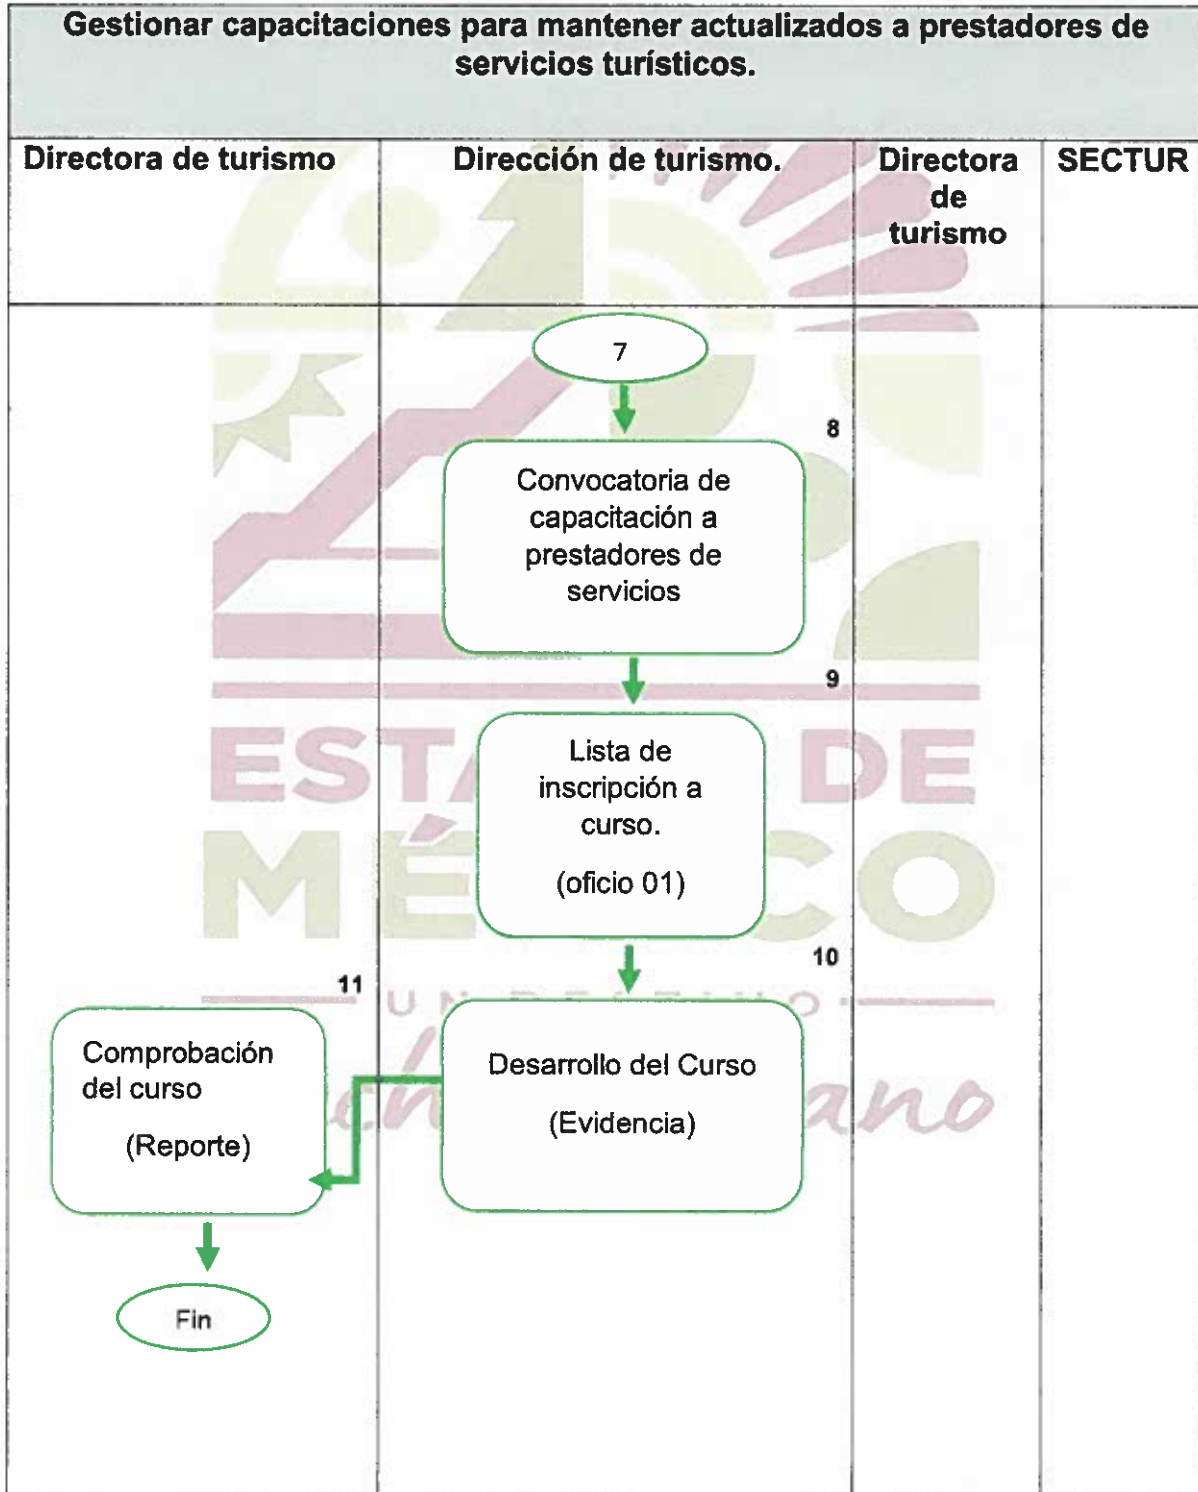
Gestionar capacitaciones para mantener actualizados a prestadores de servicios turísticos.

| Directora de turismo | Dirección de turismo. | Directora de turismo | SECTUR |
|---|---|---|---|

7

8

Convocatoria de capacitación a prestadores de servicios

9

Lista de inscripción a curso.

(oficio 01)

10

11

Comprobación del curso

(Reporte)

Desarrollo del Curso

(Evidencia)

Fin

ESTADO DE MÉXICO
UN DESTINO
Mexicano